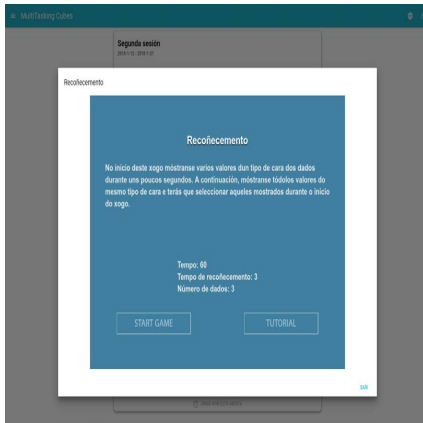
MultiTasking Cubes

Segunda sesión
2018-1-12 / 2018-1-31

Recoñecemento

Recoñecemento

No inicio deste xogo móstranse varios valores dun tipo de cara dos dados durante uns poucos segundos. A continuación, móstranse tódolos valores do mesmo tipo de cara e terás que seleccionar aqueles mostrados durante o inicio do xogo.

Tempo: 60
Tempo de recoñecemento: 3
Número de dados: 3

START GAME

TUTORIAL

SAIR

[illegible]